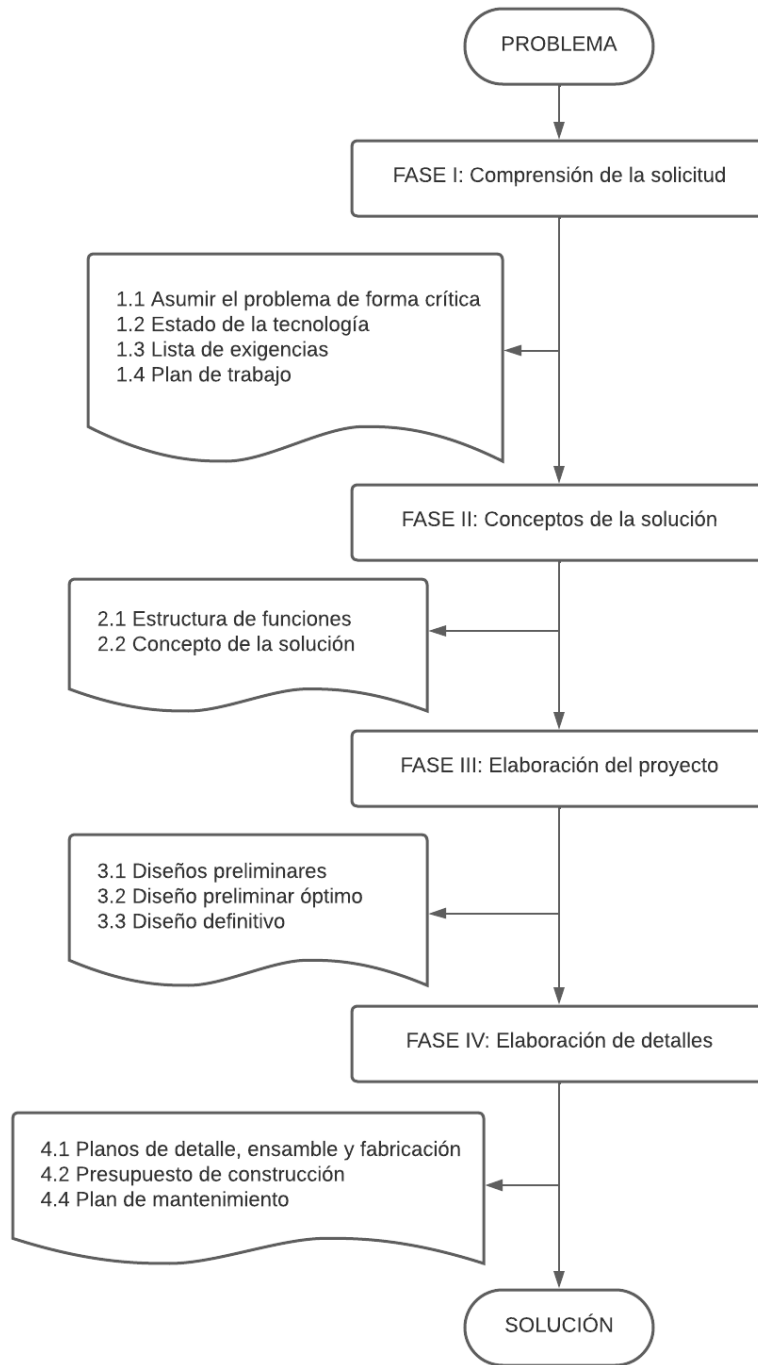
PROBLEMA

FASE I: Comprensión de la solicitud

1.1 Asumir el problema de forma crítica
1.2 Estado de la tecnología
1.3 Lista de exigencias
1.4 Plan de trabajo

FASE II: Conceptos de la solución

2.1 Estructura de funciones
2.2 Concepto de la solución

FASE III: Elaboración del proyecto

3.1 Diseños preliminares
3.2 Diseño preliminar óptimo
3.3 Diseño definitivo

FASE IV: Elaboración de detalles

4.1 Planos de detalle, ensamble y fabricación
4.2 Presupuesto de construcción
4.4 Plan de mantenimiento

SOLUCIÓN